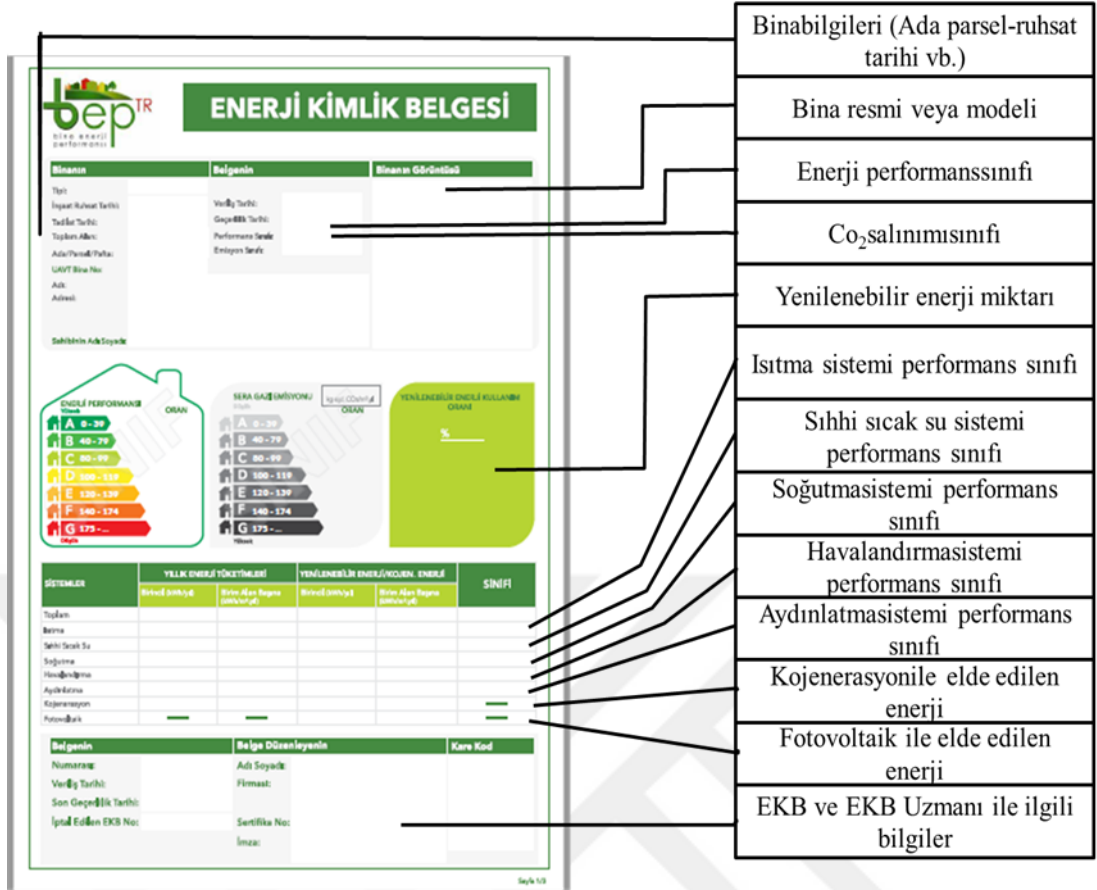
bep TR
bina enerji performansı

ENERJİ KİMLİK BELGESİ

Binanın
Tipi:
İnşaat Ruhsat Tarihi:
Tadilat Tarihi:
Toplam Alan:
Ada/Parsel/Pafta:
UAVT Bina No:
Adı:
Adresi:
Sahibinin Adı Soyadı:

Belgenin
Veriliş Tarihi:
Geçerlilik Tarihi:
Performans Sınıfı:
Emisyon Sınıfı:

Binanın Görüntüsü

ENERJİ PERFORMANSI
ORAN
A 0 - 39
B 40 - 79
C 80 - 99
D 100 - 119
E 120 - 139
F 140 - 174
G 175 - ...

SERA GAZI EMİSYONU
kgeşd. $CO_2$/m²yıl
ORAN
A 0 - 39
B 40 - 79
C 80 - 99
D 100 - 119
E 120 - 139
F 140 - 174
G 175 - ...

YENİLENEBİLİR ENERJİ KULLANIM ORANI
%

| SİSTEMLER | YILLIK ENERJİ TÜKETİMLERİ Birincil (kWh/yıl) | YILLIK ENERJİ TÜKETİMLERİ Birim Alan Başına (kWh/m²yıl) | YENİLENEBİLİR ENERJİ/KOJEN. ENERJİ Birincil (kWh/yıl) | YENİLENEBİLİR ENERJİ/KOJEN. ENERJİ Birim Alan Başına (kWh/m²yıl) | SINIFI |
|---|---|---|---|---|---|
| Toplam | | | | | |
| Isıtma | | | | | |
| Sıhhi Sıcak Su | | | | | |
| Soğutma | | | | | |
| Havalandırma | | | | | |
| Aydınlatma | | | | | |
| Kojenerasyon | | | | | |
| Fotovoltaik | | | | | |

Belgenin
Numarası:
Veriliş Tarihi:
Son Geçerlilik Tarihi:
İptal Edilen EKB No:

Belge Düzenleyenin
Adı Soyadı:
Firması:
Sertifika No:
İmza:

Kare Kod

Sayfa 1/3

Binabilgileri (Ada parsel-ruhsat tarihi vb.)
Bina resmi veya modeli
Enerji performanssınıfı
$Co_2$salınımısınıfı
Yenilenebilir enerji miktarı
Isıtma sistemi performans sınıfı
Sıhhi sıcak su sistemi performans sınıfı
Soğutmasistemi performans sınıfı
Havalandırmasistemi performans sınıfı
Aydınlatmasistemi performans sınıfı
Kojenerasyonile elde edilen enerji
Fotovoltaik ile elde edilen enerji
EKB ve EKB Uzmanı ile ilgili bilgiler